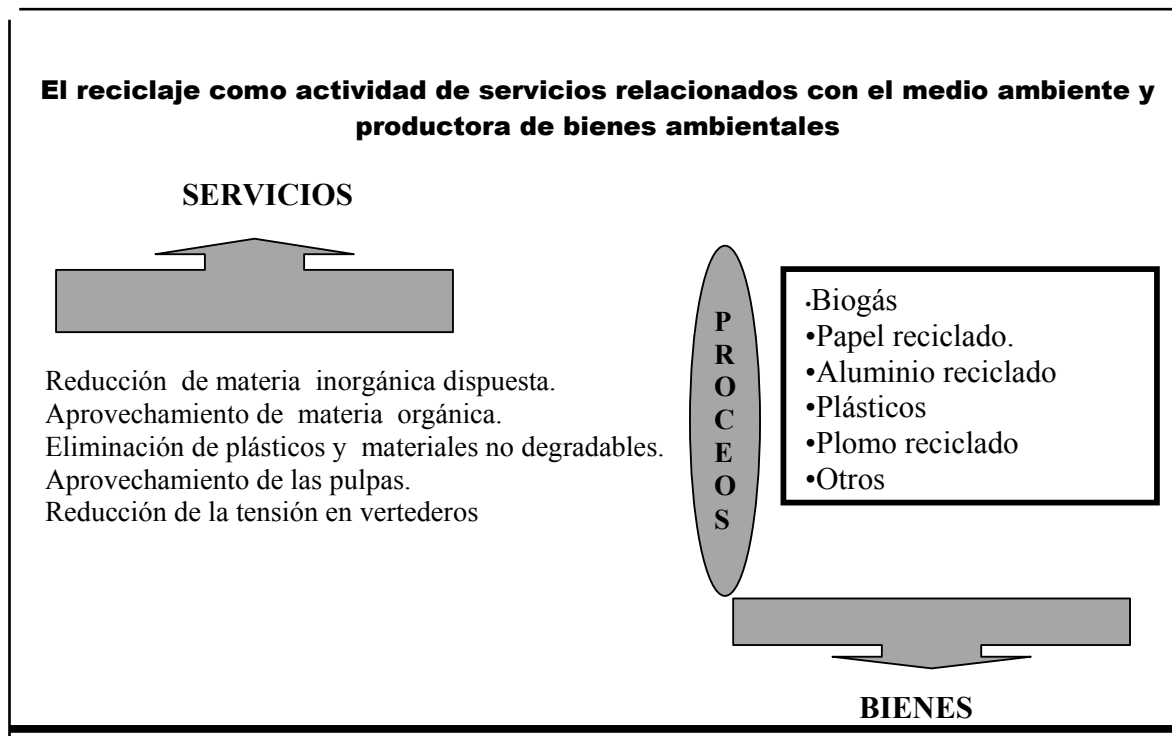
El reciclaje como actividad de servicios relacionados con el medio ambiente y productora de bienes ambientales

SERVICIOS

Reducción de materia inorgánica dispuesta.
Aprovechamiento de materia orgánica.
Eliminación de plásticos y materiales no degradables.
Aprovechamiento de las pulpas.
Reducción de la tensión en vertederos

PROCEOS

•Biogás
•Papel reciclado.
•Aluminio reciclado
•Plásticos
•Plomo reciclado
•Otros

BIENES